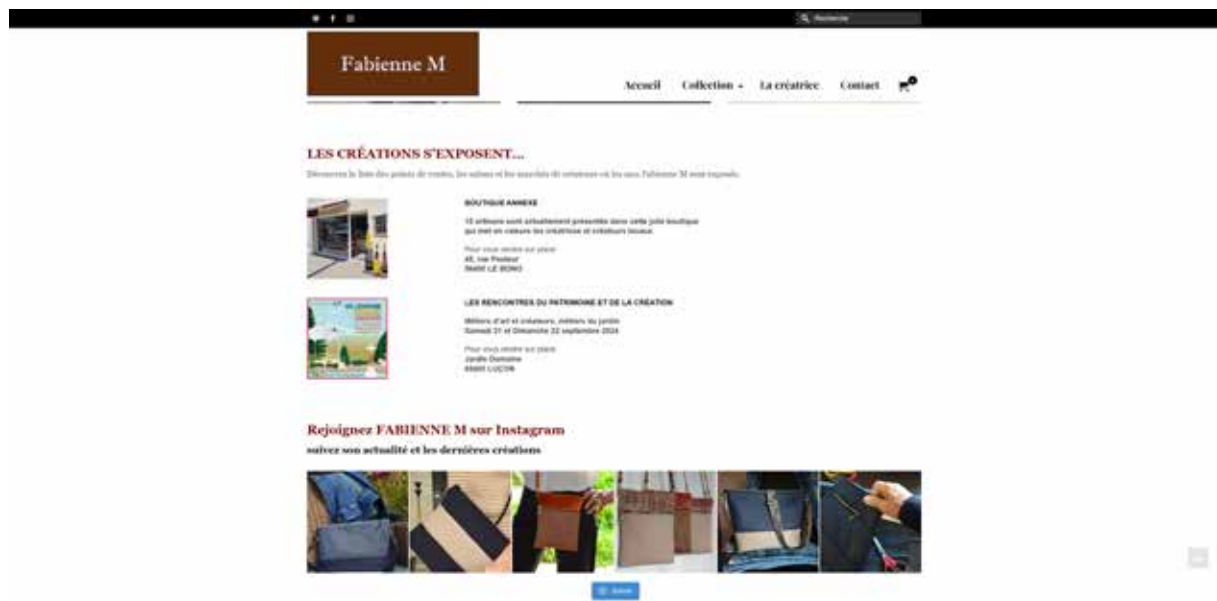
Recherche

Fabienne M

Accueil Collection La créatrice Contact

LES CRÉATIONS S'EXPOSENT...

Découvrez la liste des points de vente, les salons et les marchés de créateurs où les sacs Fabienne M sont exposés.

BOUTIQUE ANNEXE

15 artisans sont actuellement présentés dans cette jolie boutique qui met en valeurs les créatrices et créateurs locaux.

Pour vous rendre sur place
45, rue Pasteur
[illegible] LE BONO

LES RENCONTRES DU PATRIMOINE ET DE LA CRÉATION

Métiers d'art et créateurs, métiers du jardin
Samedi 21 et Dimanche 22 septembre 2024

Pour vous rendre sur place
Jardin Dumaine
85400 LUÇON

Rejoignez FABIENNE M sur Instagram
suivez son actualité et les dernières créations

Suivre